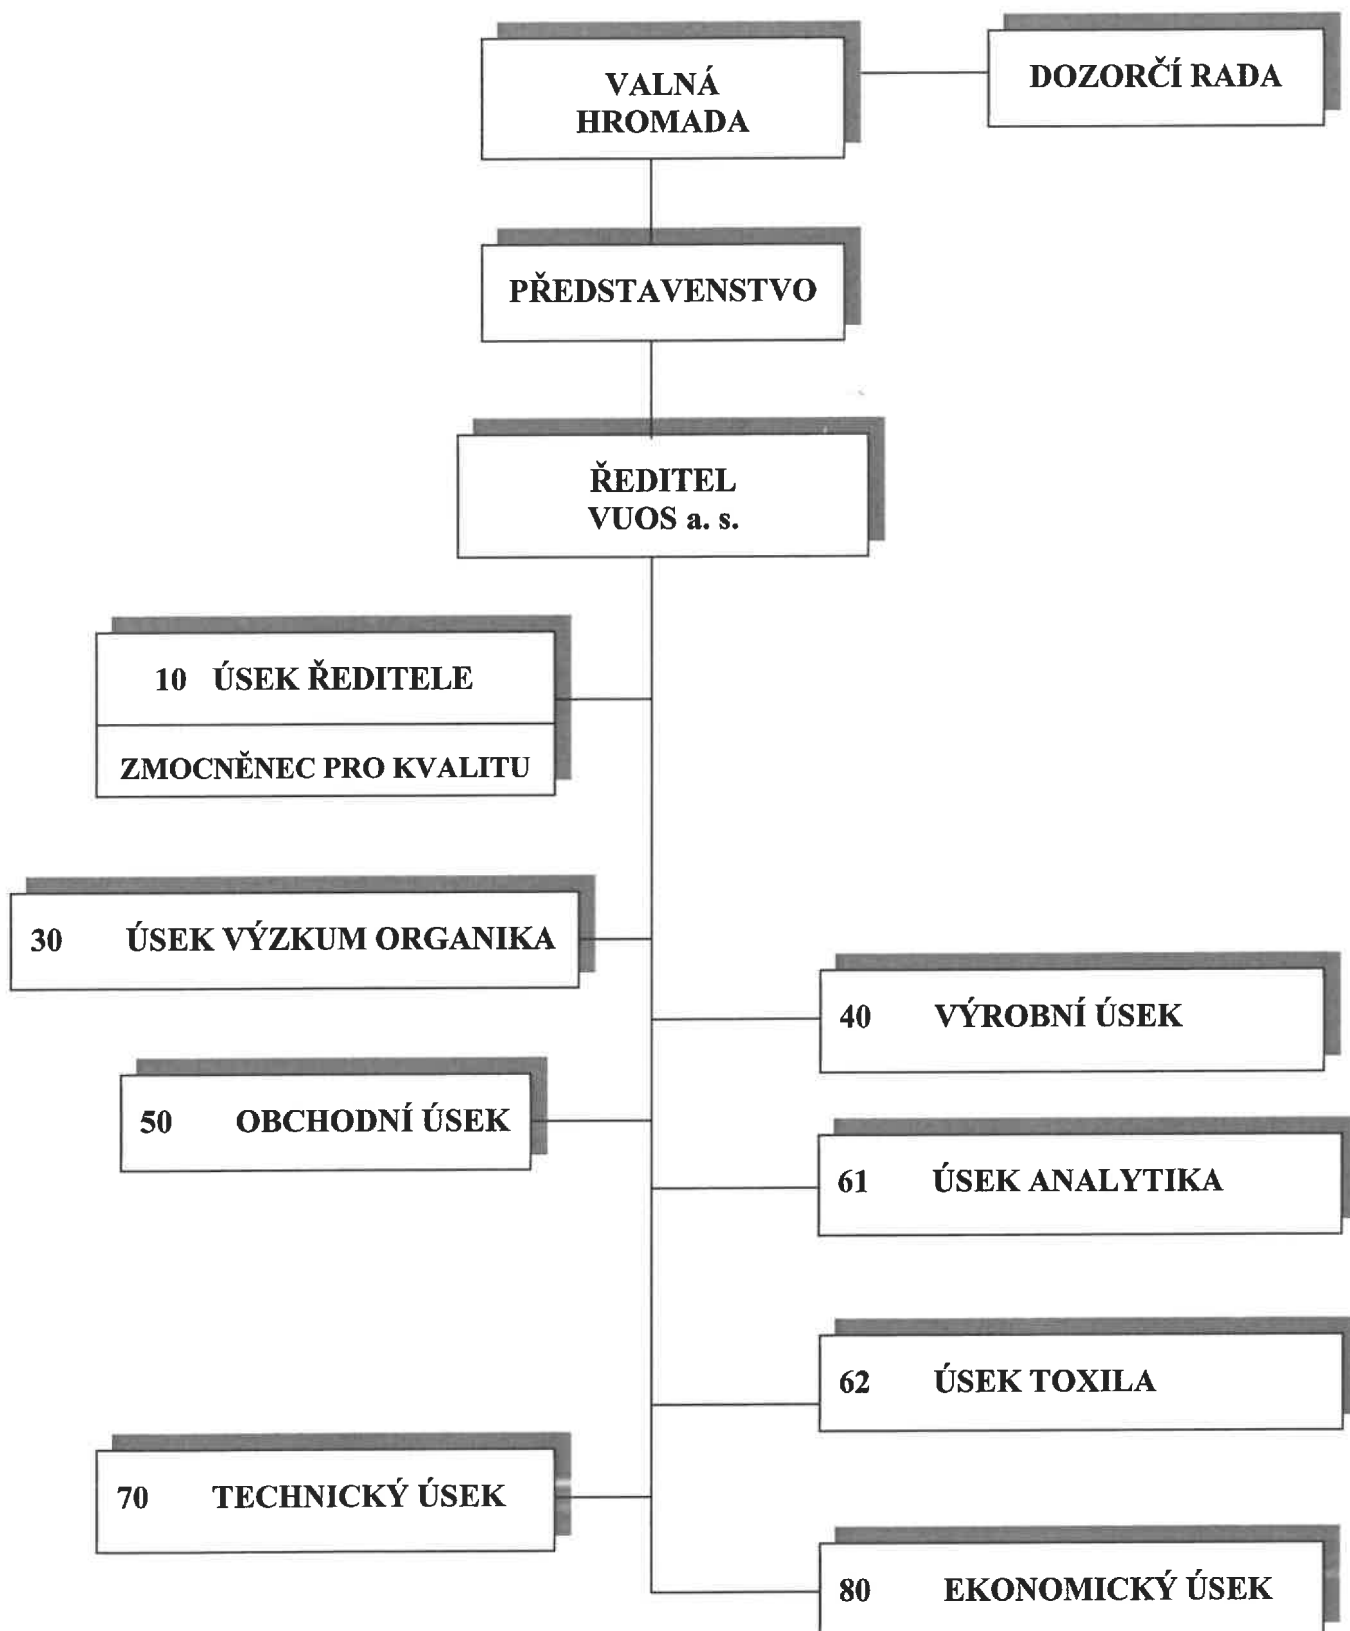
VALNÁ HROMADA

DOZORČÍ RADA

PŘEDSTAVENSTVO

ŘEDITEL VUOS a. s.

10 ÚSEK ŘEDITELE

ZMOCNĚNEC PRO KVALITU

30 ÚSEK VÝZKUM ORGANIKA

40 VÝROBNÍ ÚSEK

50 OBCHODNÍ ÚSEK

61 ÚSEK ANALYTIKA

62 ÚSEK TOXILA

70 TECHNICKÝ ÚSEK

80 EKONOMICKÝ ÚSEK